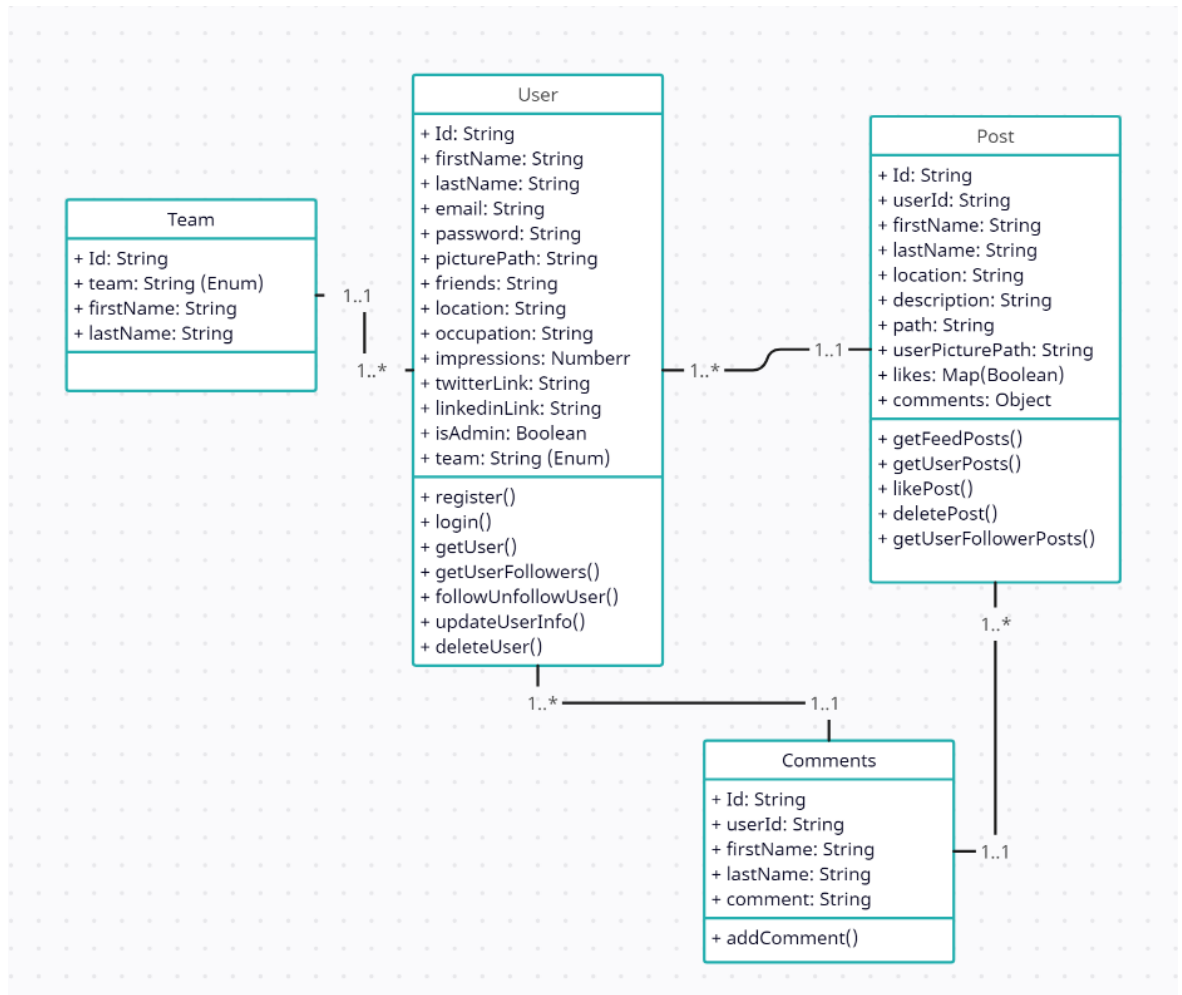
User

+ Id: String
+ firstName: String
+ lastName: String
+ email: String
+ password: String
+ picturePath: String
+ friends: String
+ location: String
+ occupation: String
+ impressions: Numberr
+ twitterLink: String
+ linkedinLink: String
+ isAdmin: Boolean
+ team: String (Enum)

+ register()
+ login()
+ getUser()
+ getUserFollowers()
+ followUnfollowUser()
+ updateUserInfo()
+ deleteUser()

Team

+ Id: String
+ team: String (Enum)
+ firstName: String
+ lastName: String

1..1

1..*

Post

+ Id: String
+ userId: String
+ firstName: String
+ lastName: String
+ location: String
+ description: String
+ path: String
+ userPicturePath: String
+ likes: Map(Boolean)
+ comments: Object

+ getFeedPosts()
+ getUserPosts()
+ likePost()
+ deletePost()
+ getUserFollowerPosts()

1..*

1..1

1..*

1..*

1..1

Comments

+ Id: String
+ userId: String
+ firstName: String
+ lastName: String
+ comment: String

+ addComment()

1..1